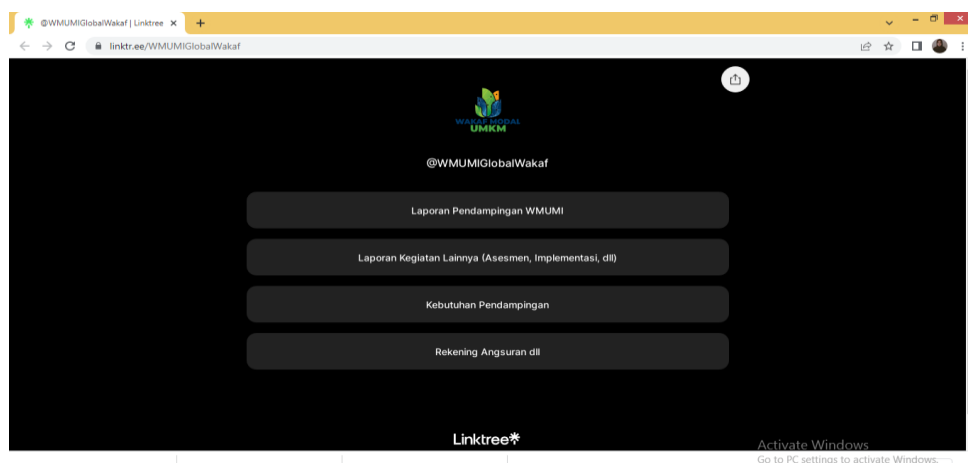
@WMUMIGlobalWakaf | Linktree ×

linktr.ee/WMUMIGlobalWakaf

WAKAF MODAL UMKM

@WMUMIGlobalWakaf

Laporan Pendampingan WMUMI

Laporan Kegiatan Lainnya (Asesmen, Implementasi, dll)

Kebutuhan Pendampingan

Rekening Angsuran dll

Linktree*

Activate Windows
Go to PC settings to activate Windows.